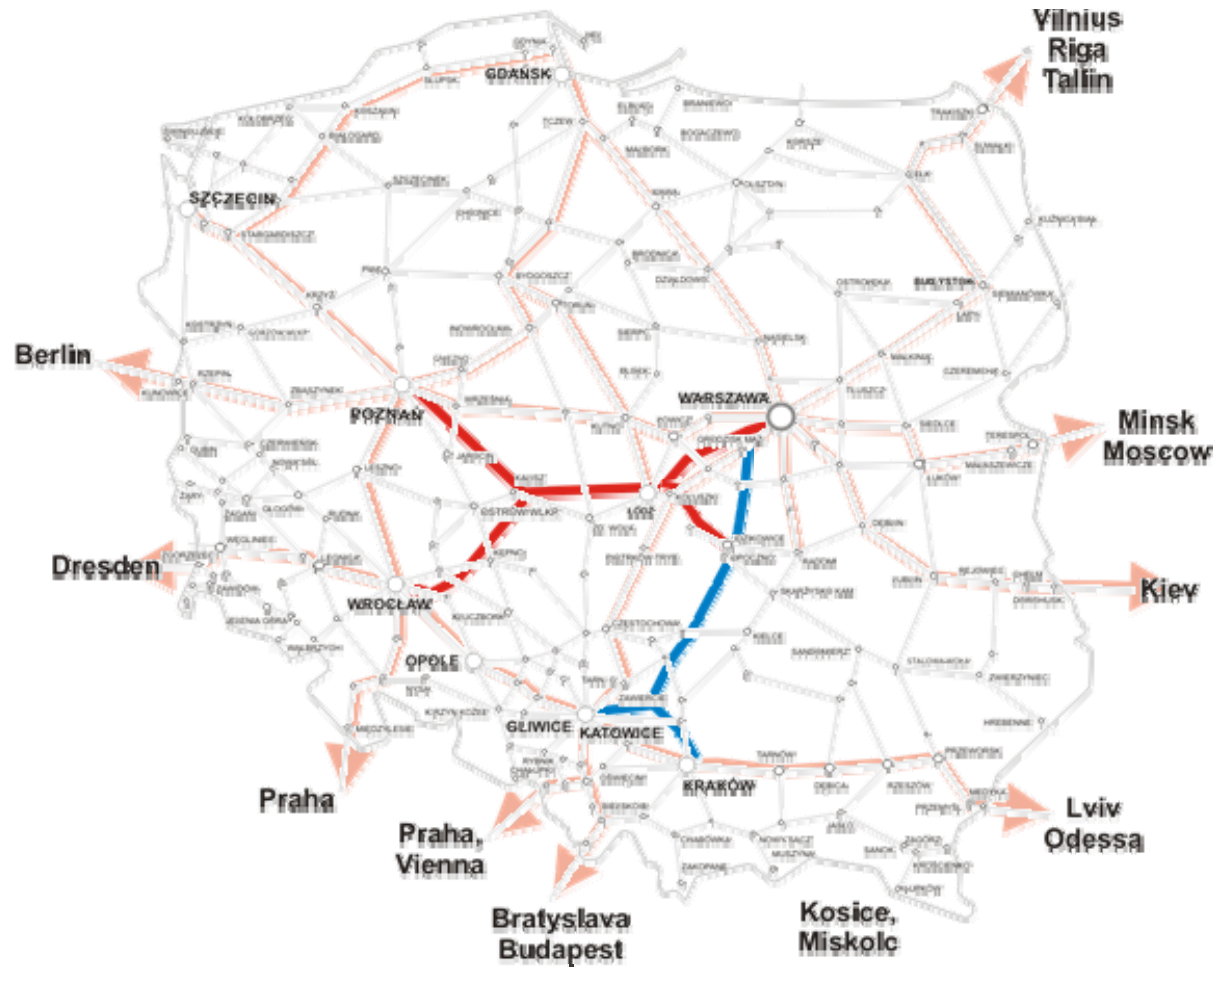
Vilnius
Riga
Tallin

GDAŃSK

SZCZECIN

Berlin

POZNAŃ

WARSZAWA

Minsk
Moscow

ŁÓDŹ

Dresden

WROCŁAW

Kiev

OPOLE

GLIWICE

KATOWICE

KRAKÓW

Praha

Praha,
Vienna

Lviv
Odessa

Bratyslava
Budapest

Kosice,
Miskolc